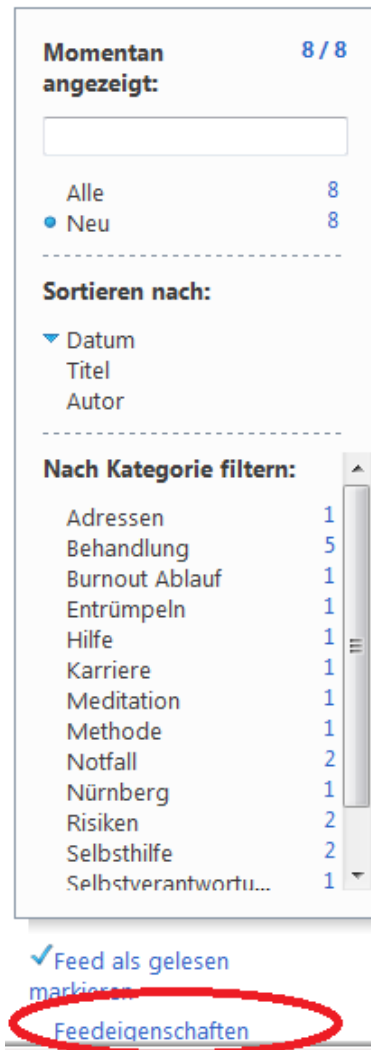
Momentan angezeigt: 8 / 8

Alle 8
Neu 8

Sortieren nach:

Datum
Titel
Autor

Nach Kategorie filtern:

| | |
|---|---|
| Adressen | 1 |
| Behandlung | 5 |
| Burnout Ablauf | 1 |
| Entrümpeln | 1 |
| Hilfe | 1 |
| Karriere | 1 |
| Meditation | 1 |
| Methode | 1 |
| Notfall | 2 |
| Nürnberg | 1 |
| Risiken | 2 |
| Selbsthilfe | 2 |
| Selbstverantwortu... | 1 |

Feed als gelesen markieren

Feedeigenschaften